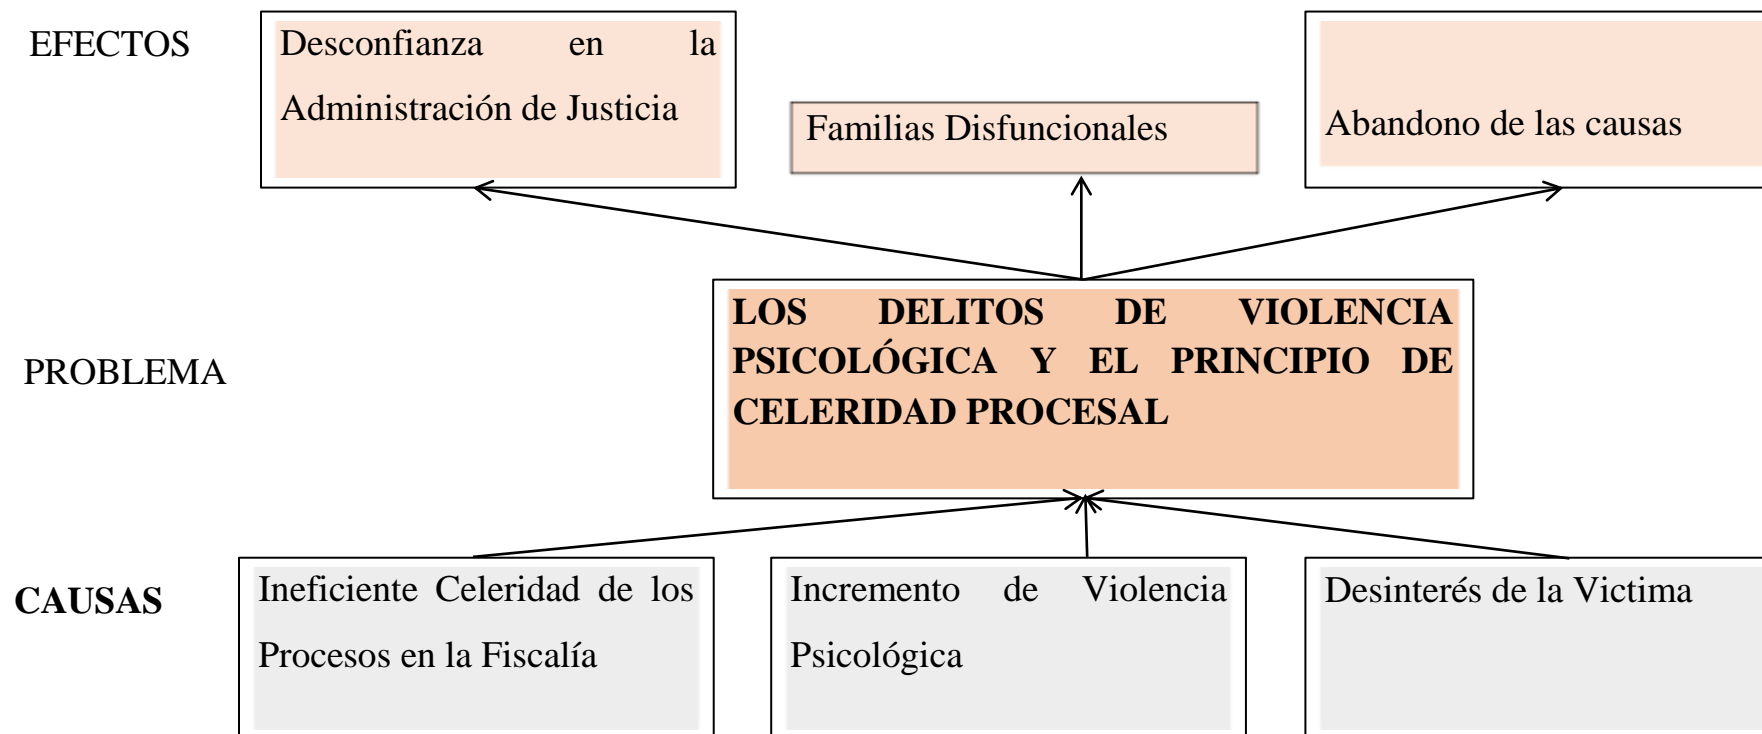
EFECTOS

Desconfianza en la Administración de Justicia

Familias Disfuncionales

Abandono de las causas

PROBLEMA

LOS DELITOS DE VIOLENCIA PSICOLÓGICA Y EL PRINCIPIO DE CELERIDAD PROCESAL

CAUSAS

Ineficiente Celeridad de los Procesos en la Fiscalía

Incremento de Violencia Psicológica

Desinterés de la Victima